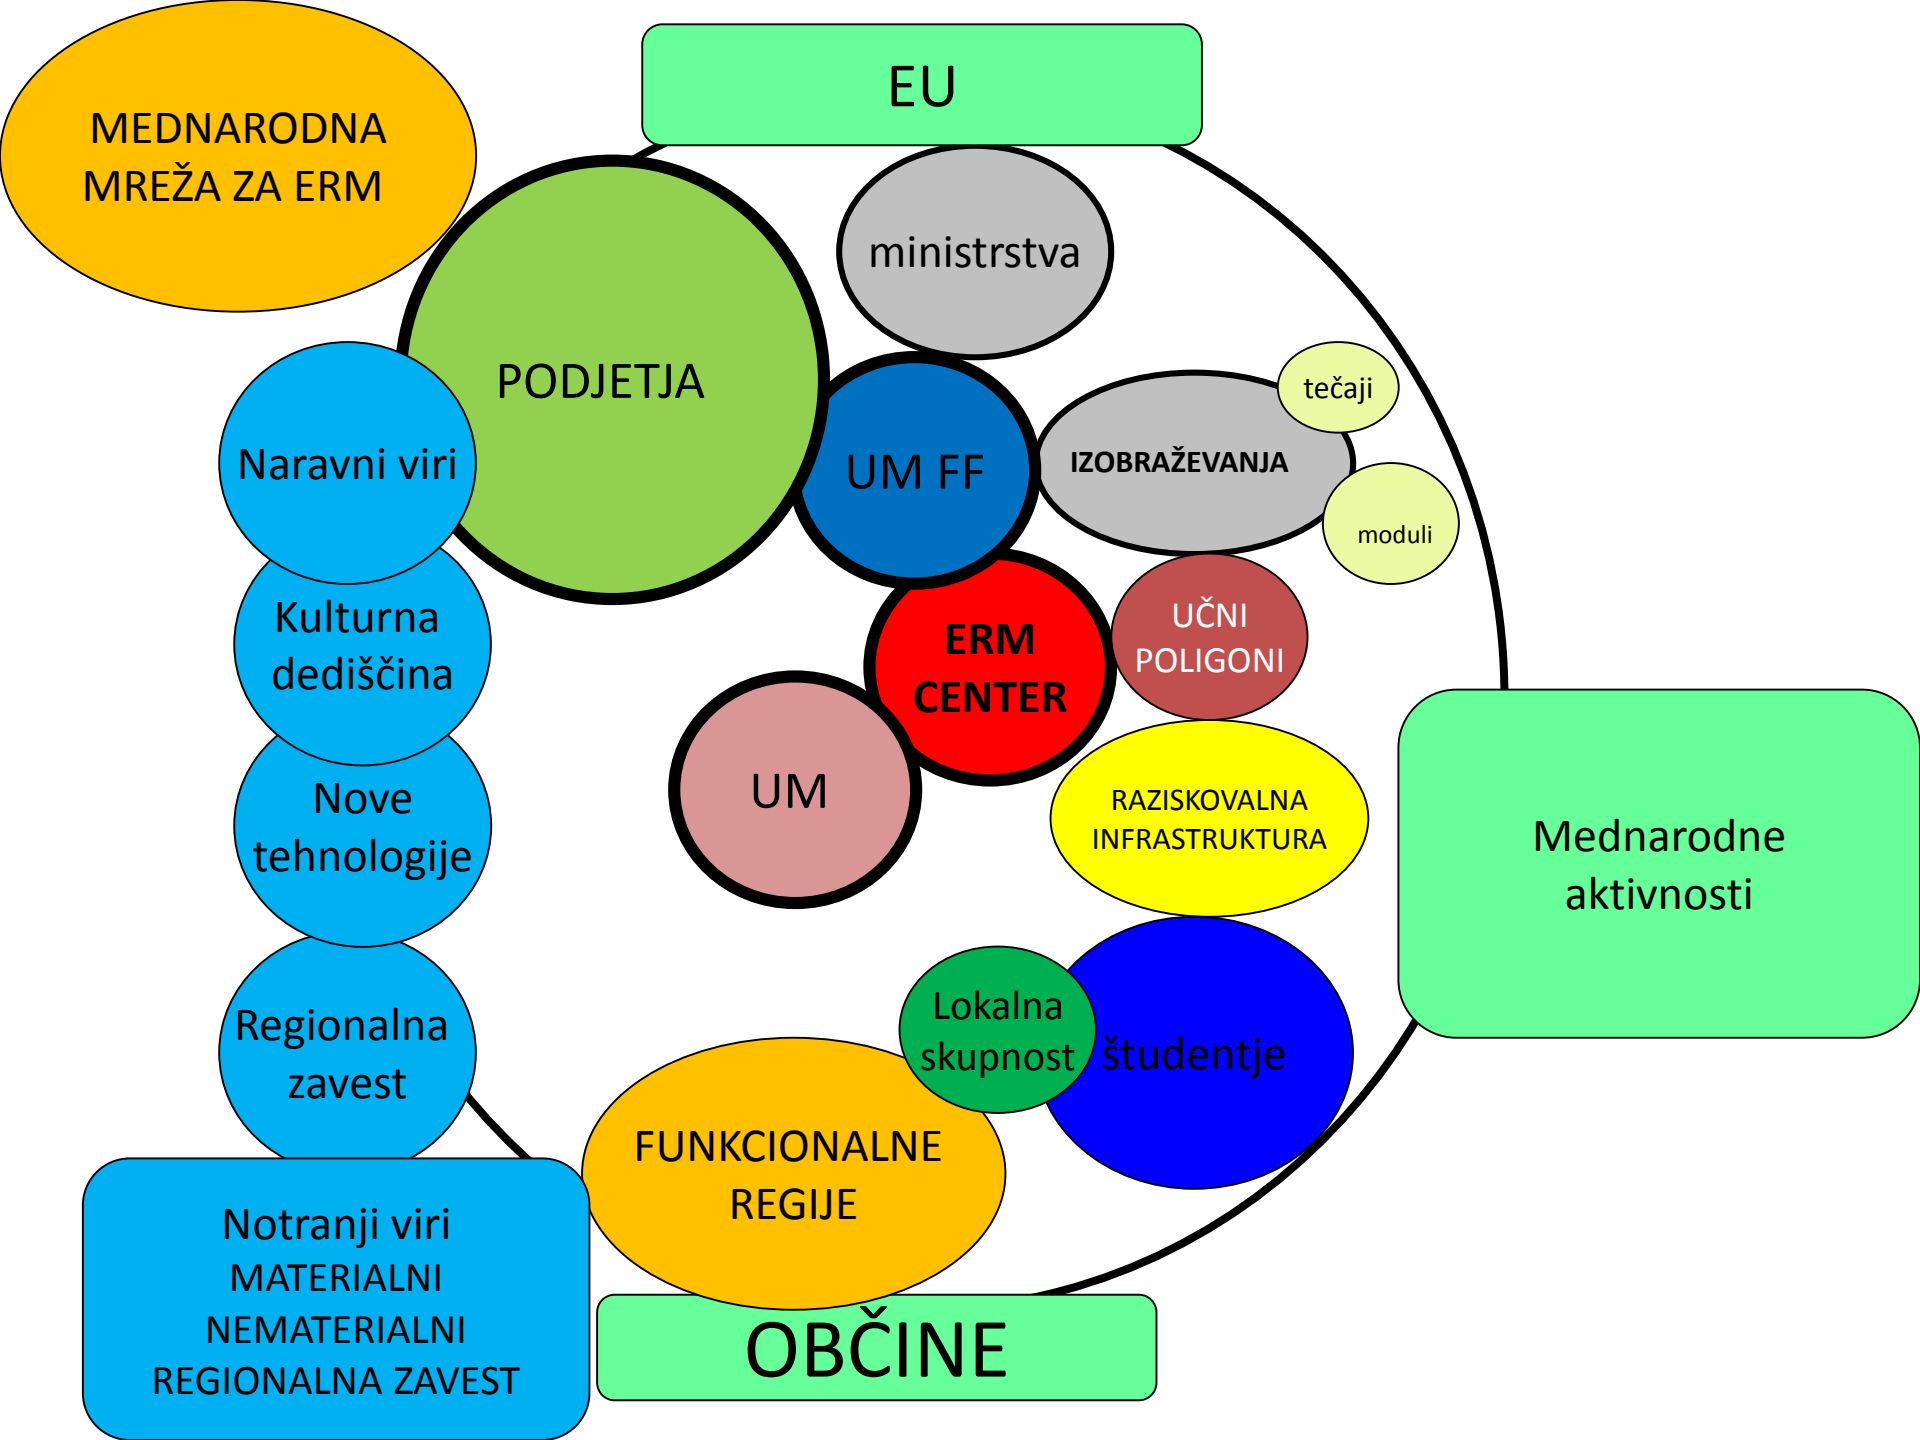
MEDNARODNA MREŽA ZA ERM

EU

ministrstva

PODJETJA

Naravni viri

UM FF

IZOBRAŽEVANJA

tečaji

moduli

Kulturna dediščina

ERM CENTER

UČNI POLIGONI

Nove tehnologije

UM

RAZISKOVALNA INFRASTRUKTURA

Mednarodne aktivnosti

Regionalna zavest

Lokalna skupnost

študentje

FUNKCIONALNE REGIJE

Notranji viri
MATERIALNI
NEMATERIALNI
REGIONALNA ZAVEST

OBČINE